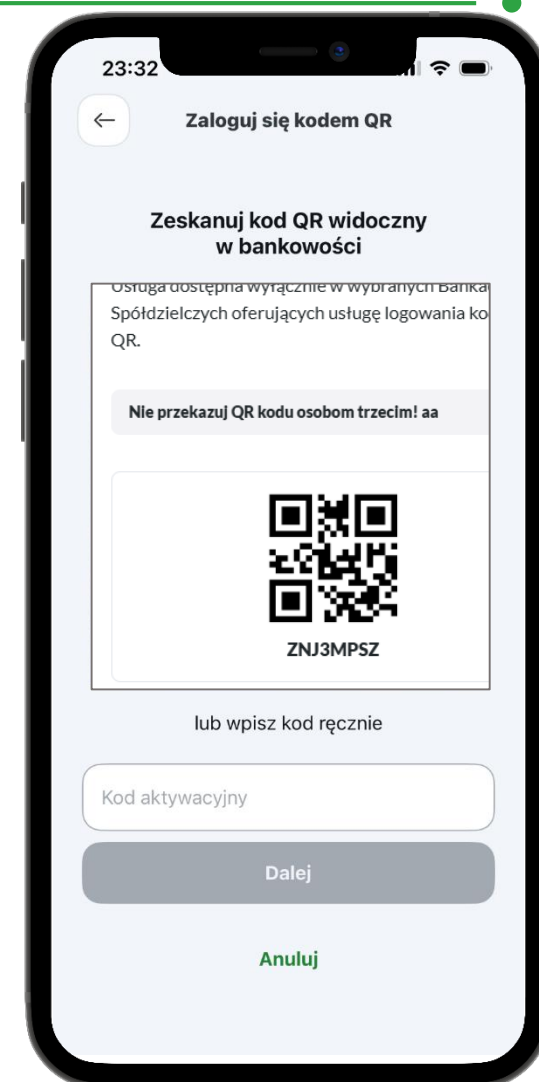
23:32

←

Zaloguj się kodem QR

Zeskanuj kod QR widoczny w bankowości

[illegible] dostępna wyłącznie w wybranych Banka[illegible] Spółdzielczych oferujących usługę logowania ko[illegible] QR.

Nie przekazuj QR kodu osobom trzecim! aa

ZNJ3MPSZ

lub wpisz kod ręcznie

Kod aktywacyjny

Dalej

Anuluj